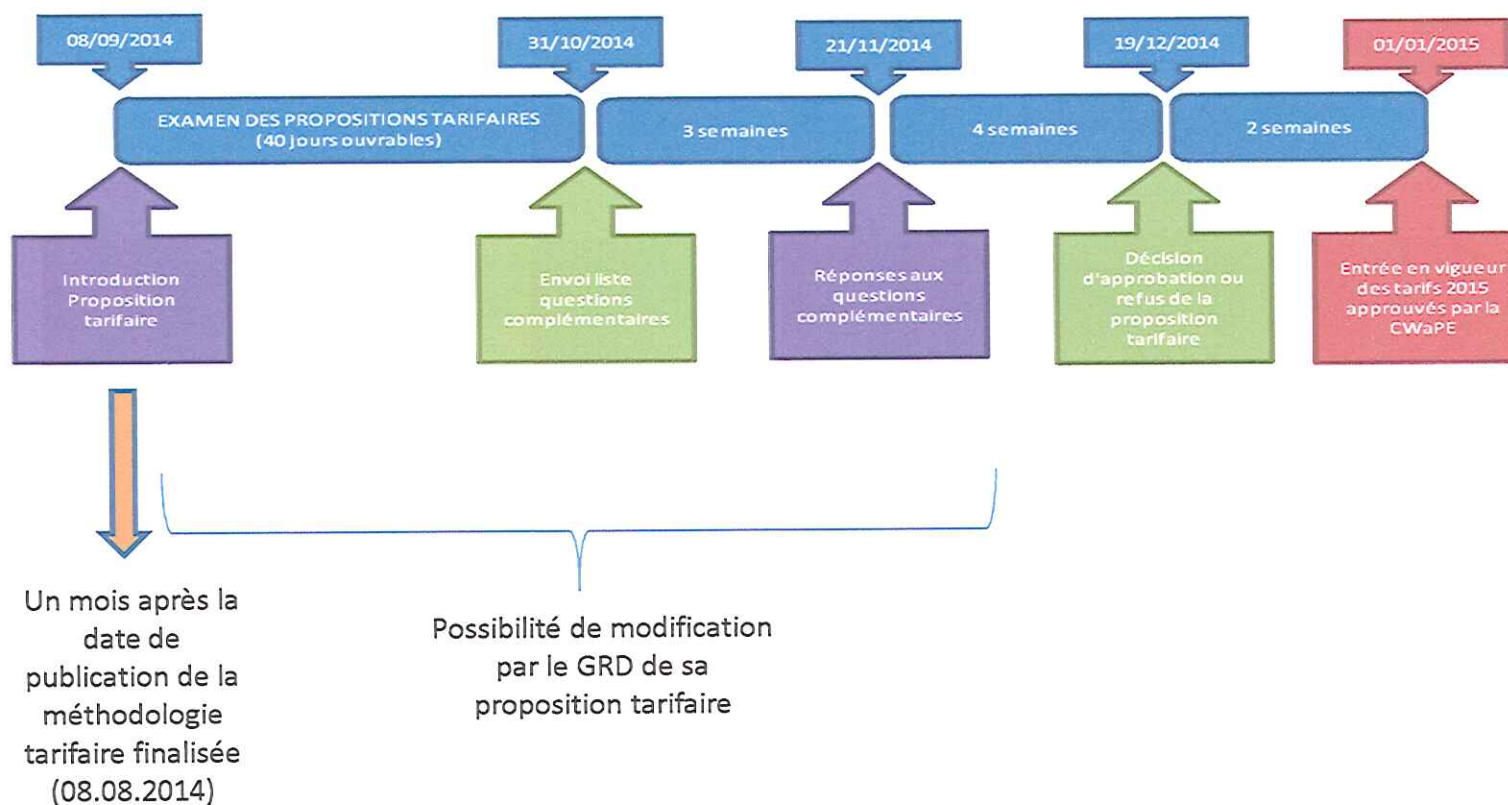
08/09/2014

31/10/2014

21/11/2014

19/12/2014

01/01/2015

EXAMEN DES PROPOSITIONS TARIFAIRES (40 jours ouvrables)

3 semaines

4 semaines

2 semaines

Introduction Proposition tarifaire

Envoi liste questions complémentaires

Réponses aux questions complémentaires

Décision d'approbation ou refus de la proposition tarifaire

Entrée en vigueur des tarifs 2015 approuvés par la CWaPE

Un mois après la date de publication de la méthodologie tarifaire finalisée (08.08.2014)

Possibilité de modification par le GRD de sa proposition tarifaire